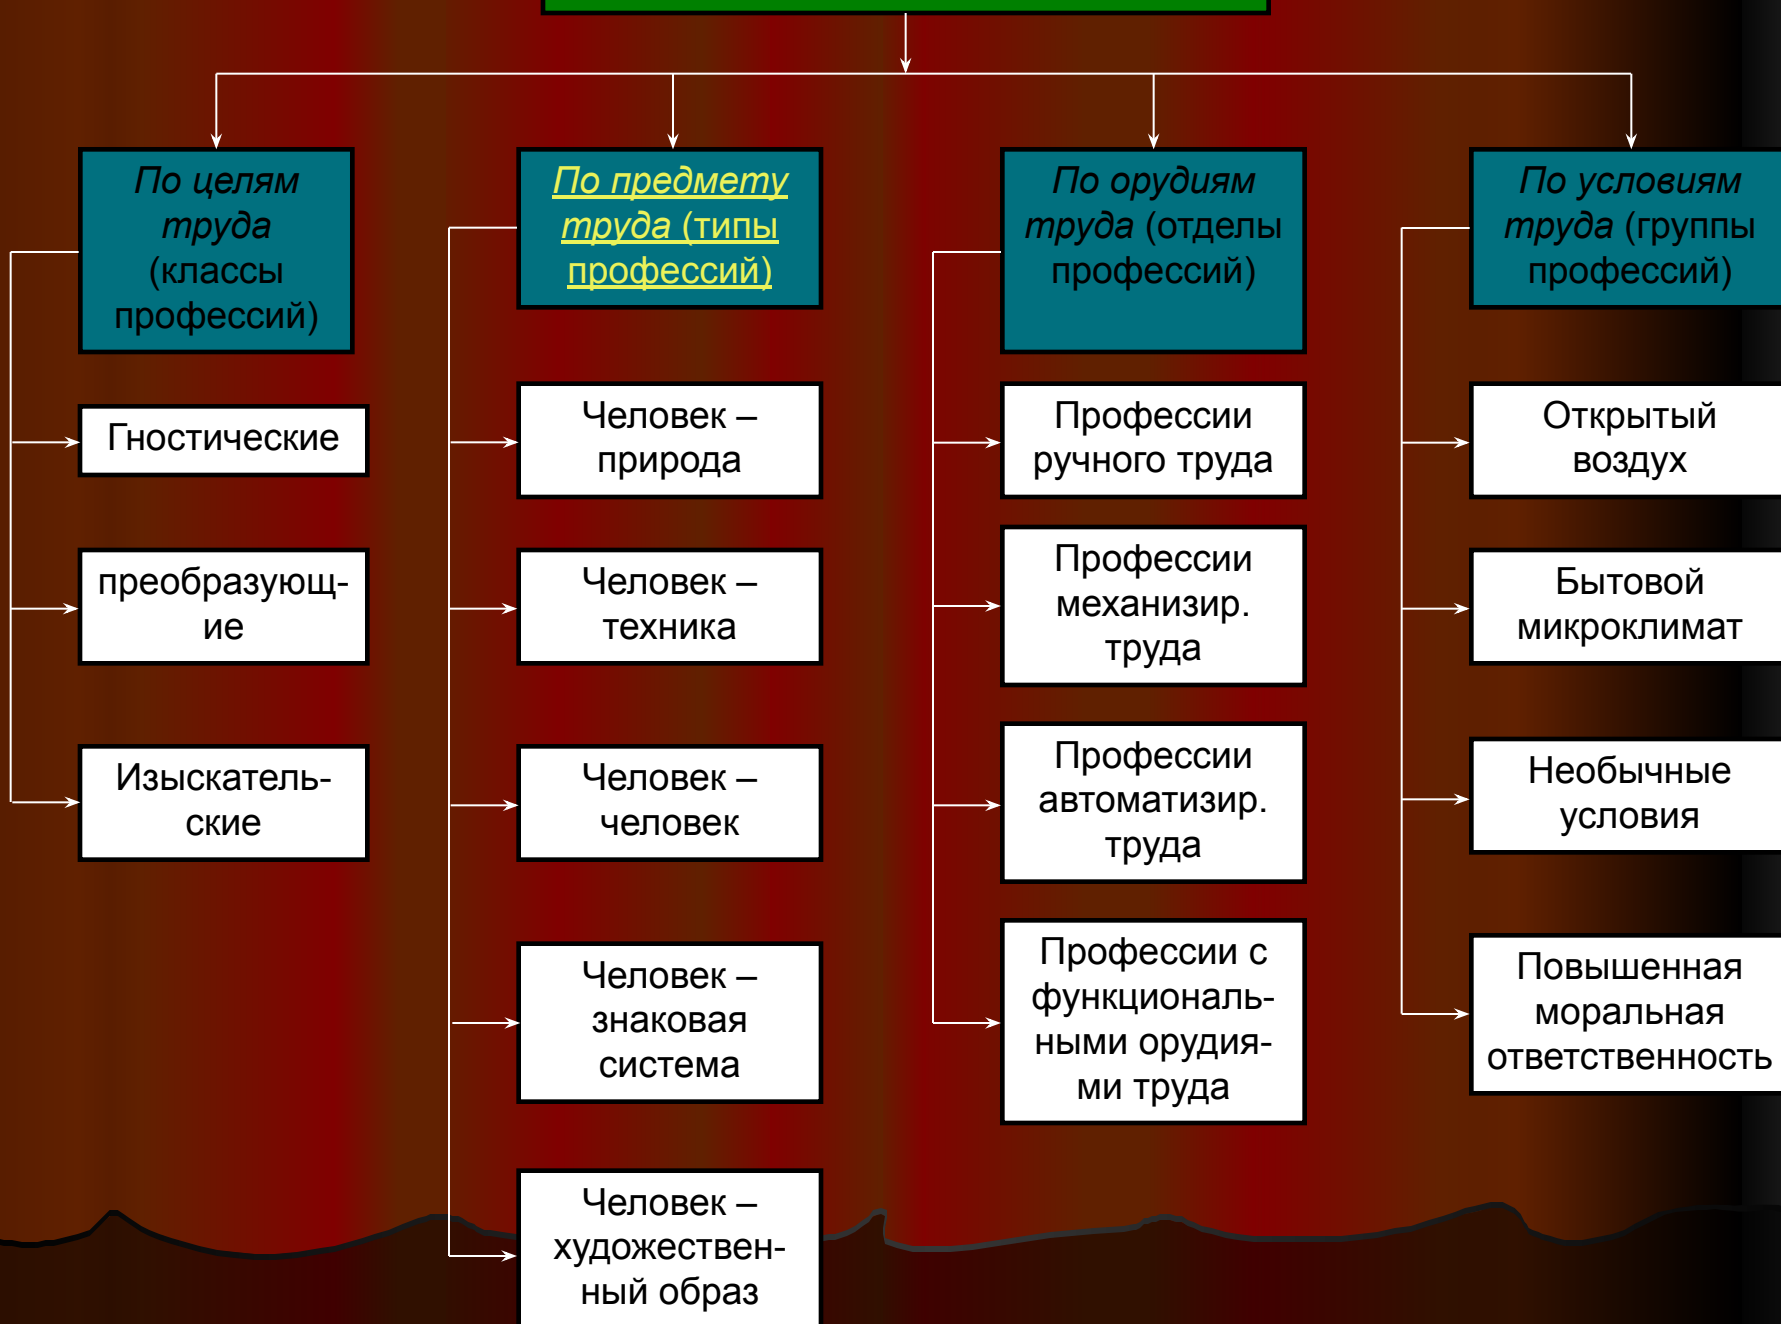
По целям труда (классы профессий)

Гностические

преобразующие

Изыскательские

По предмету труда (типы профессий)

Человек – природа

Человек – техника

Человек – человек

Человек – знаковая система

Человек – художественный образ

По орудиям труда (отделы профессий)

Профессии ручного труда

Профессии механизир. труда

Профессии автоматизир. труда

Профессии с функциональными орудиями труда

По условиям труда (группы профессий)

Открытый воздух

Бытовой микроклимат

Необычные условия

Повышенная моральная ответственность